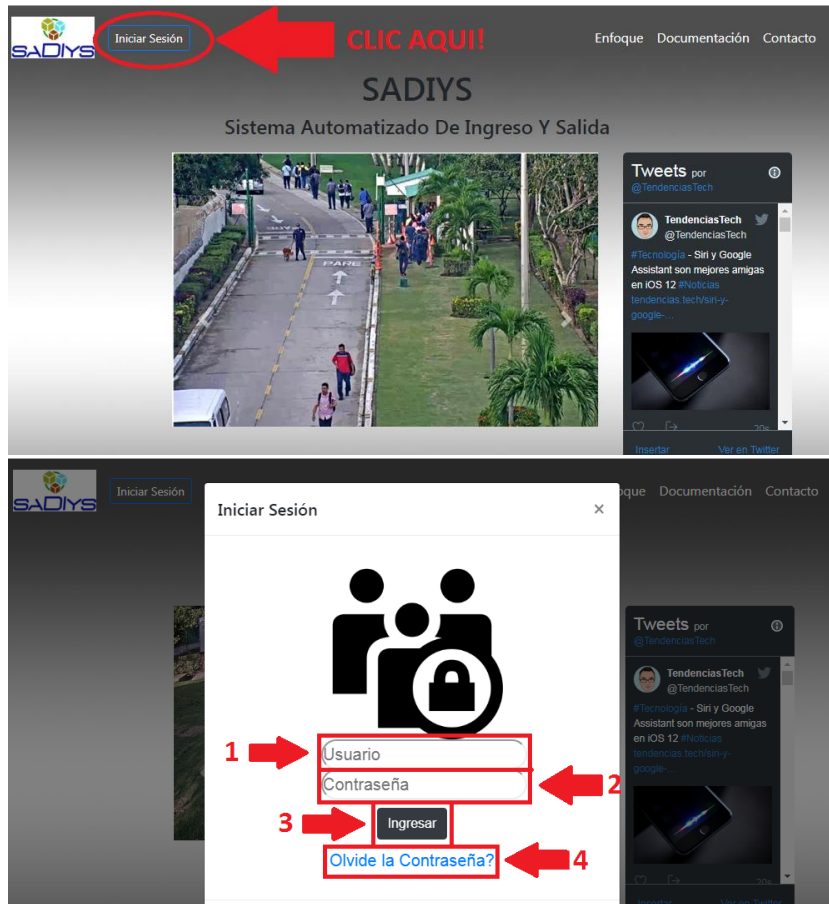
SADIYS

Iniciar Sesión

CLIC AQUI!

Enfoque Documentación Contacto

SADIYS

Sistema Automatizado De Ingreso Y Salida

PARE

Tweets por @TendenciasTech

TendenciasTech @TendenciasTech

#Tecnología - Siri y Google Assistant son mejores amigas en iOS 12 #Noticias tendencias.tech/siri-y-google-...

20s

Insertar Ver en Twitter

SADIYS

Iniciar Sesión

Enfoque Documentación Contacto

Iniciar Sesión ×

1

Usuario

Contraseña

2

3

Ingresar

Olvide la Contraseña?

4

Tweets por @TendenciasTech

TendenciasTech @TendenciasTech

#Tecnología - Siri y Google Assistant son mejores amigas en iOS 12 #Noticias tendencias.tech/siri-y-google-...

20s